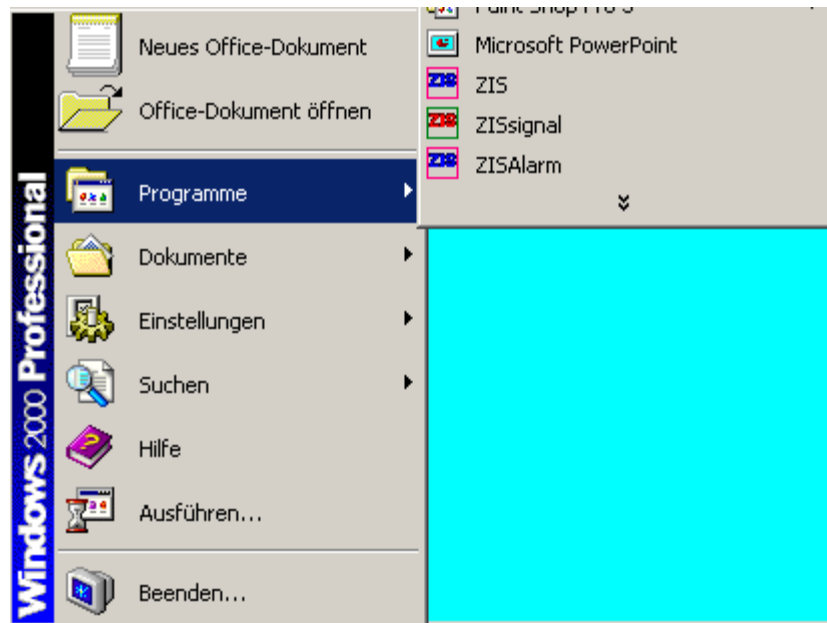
Windows 2000 Professional

Neues Office-Dokument

Office-Dokument öffnen

Programme

Dokumente

Einstellungen

Suchen

Hilfe

Ausführen...

Beenden...

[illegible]

Microsoft PowerPoint

ZIS

ZISsignal

ZISAlarm